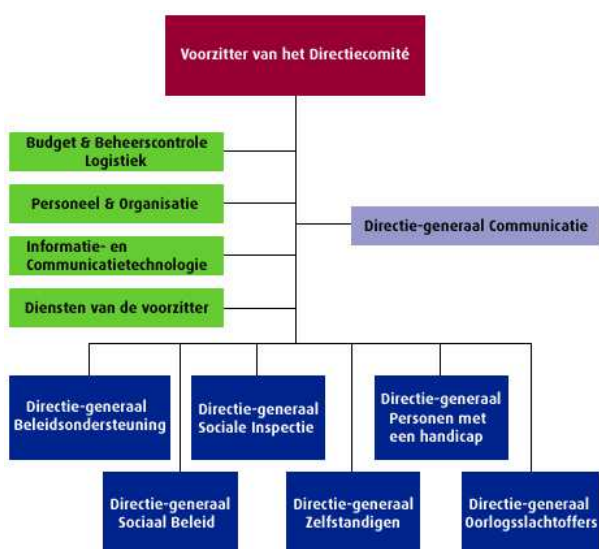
Voorzitter van het Directiecomité

Budget & Beheerscontrole Logistiek

Personeel & Organisatie

Informatie- en Communicatietechnologie

Diensten van de voorzitter

Directie-generaal Communicatie

Directie-generaal Beleidsondersteuning

Directie-generaal Sociale Inspectie

Directie-generaal Personen met een handicap

Directie-generaal Sociaal Beleid

Directie-generaal Zelfstandigen

Directie-generaal Oorlogsslachtoffers